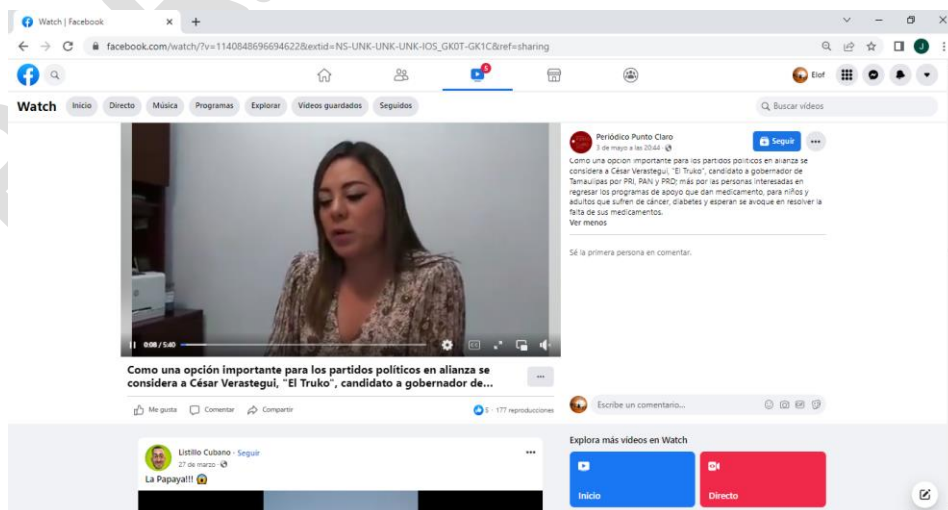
Watch | Facebook

facebook.com/watch/?v=1140848696694622&extid=NS-UNK-UNK-UNK-IOS_GK0T-GK1C&ref=sharing

Eluf

Watch Inicio Directo Música Programas Explorar Videos guardados Seguidos

Buscar vídeos

0:08 / 5:40

Como una opción importante para los partidos políticos en alianza se considera a César Verastegui, "El Truko", candidato a gobernador de...

Me gusta Comentar Compartir

5 · 177 reproducciones

Periódico Punto Claro
3 de mayo a las 20:44

Seguir

Como una opción importante para los partidos políticos en alianza se considera a César Verastegui, "El Truko", candidato a gobernador de Tamaulipas por PRI, PAN y PRD; más por las personas interesadas en regresar los programas de apoyo que dan medicamento, para niños y adultos que sufren de cáncer, diabetes y esperan se avoque en resolver la falta de sus medicamentos.
Ver menos

Sé la primera persona en comentar.

Escribe un comentario...

Listillo Cubano · Seguir
27 de marzo

La Papaya!!!

Explora más vídeos en Watch

Inicio

Directo